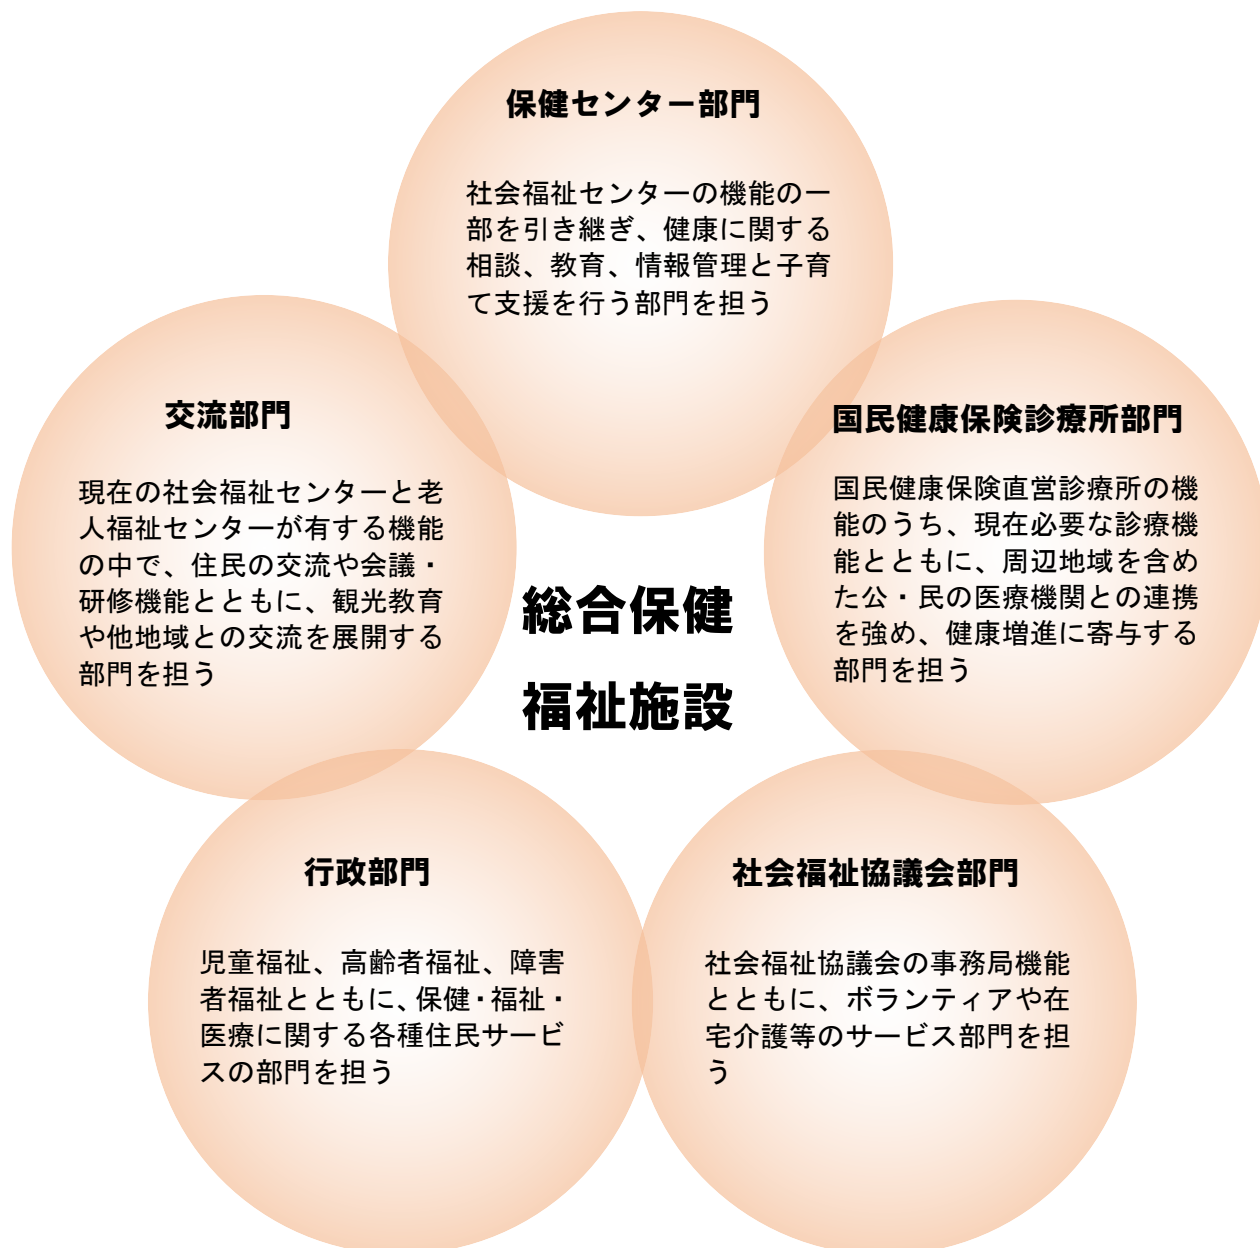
保健センター部門

社会福祉センターの機能の一部を引き継ぎ、健康に関する相談、教育、情報管理と子育て支援を行う部門を担う

交流部門

現在の社会福祉センターと老人福祉センターが有する機能の中で、住民の交流や会議・研修機能とともに、観光教育や他地域との交流を展開する部門を担う

国民健康保険診療所部門

国民健康保険直営診療所の機能のうち、現在必要な診療機能とともに、周辺地域を含めた公・民の医療機関との連携を強め、健康増進に寄与する部門を担う

総合保健福祉施設

行政部門

児童福祉、高齢者福祉、障害者福祉とともに、保健・福祉・医療に関する各種住民サービスの部門を担う

社会福祉協議会部門

社会福祉協議会の事務局機能とともに、ボランティアや在宅介護等のサービス部門を担う